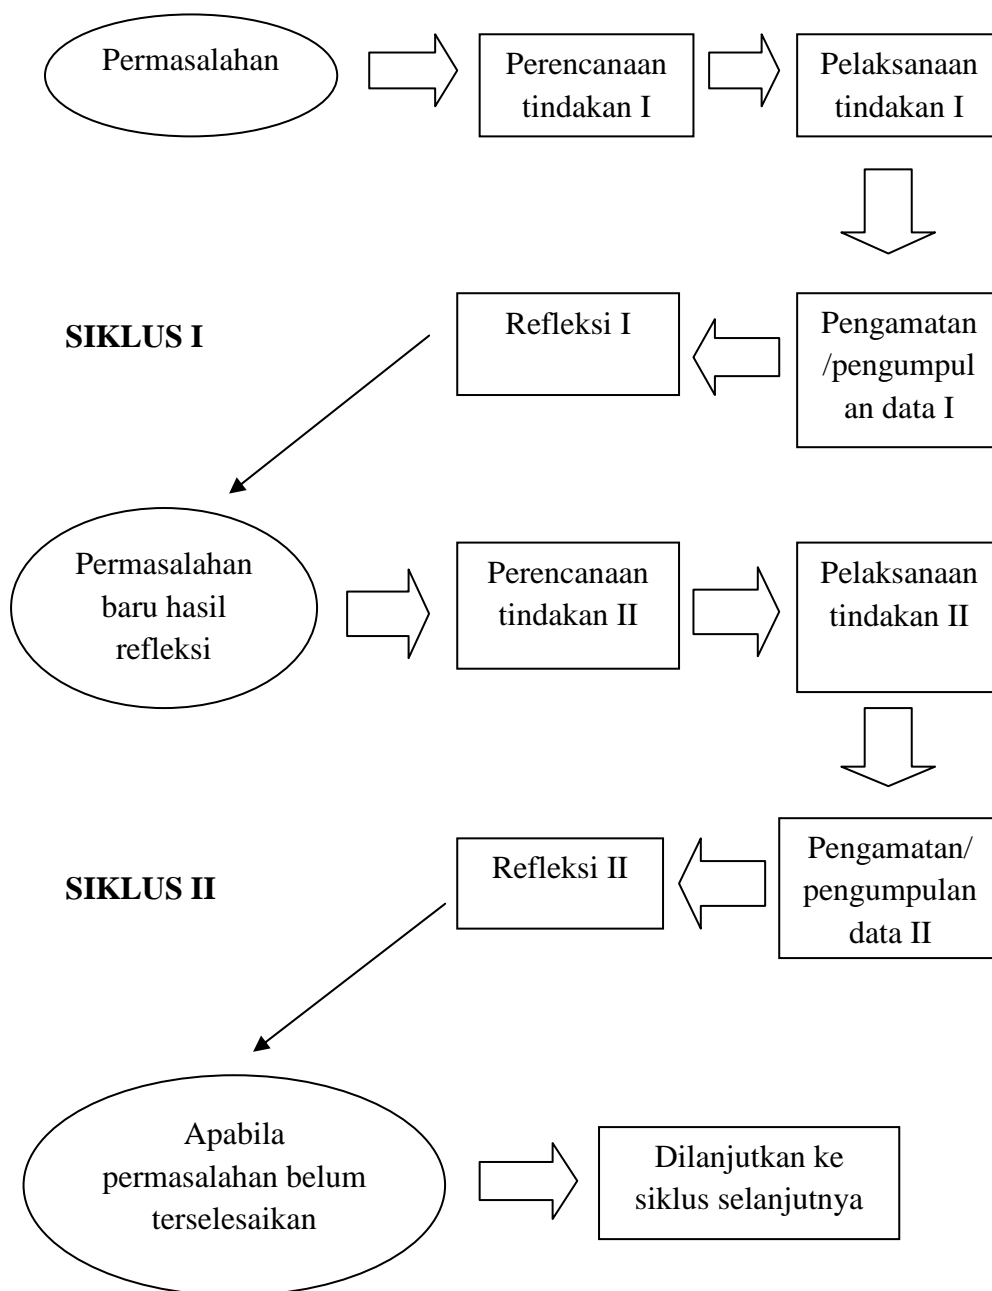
Permasalahan

Perencanaan tindakan I

Pelaksanaan tindakan I

SIKLUS I

Refleksi I

Pengamatan /pengumpulan data I

Permasalahan baru hasil refleksi

Perencanaan tindakan II

Pelaksanaan tindakan II

SIKLUS II

Refleksi II

Pengamatan/ pengumpulan data II

Apabila permasalahan belum terselesaikan

Dilanjutkan ke siklus selanjutnya